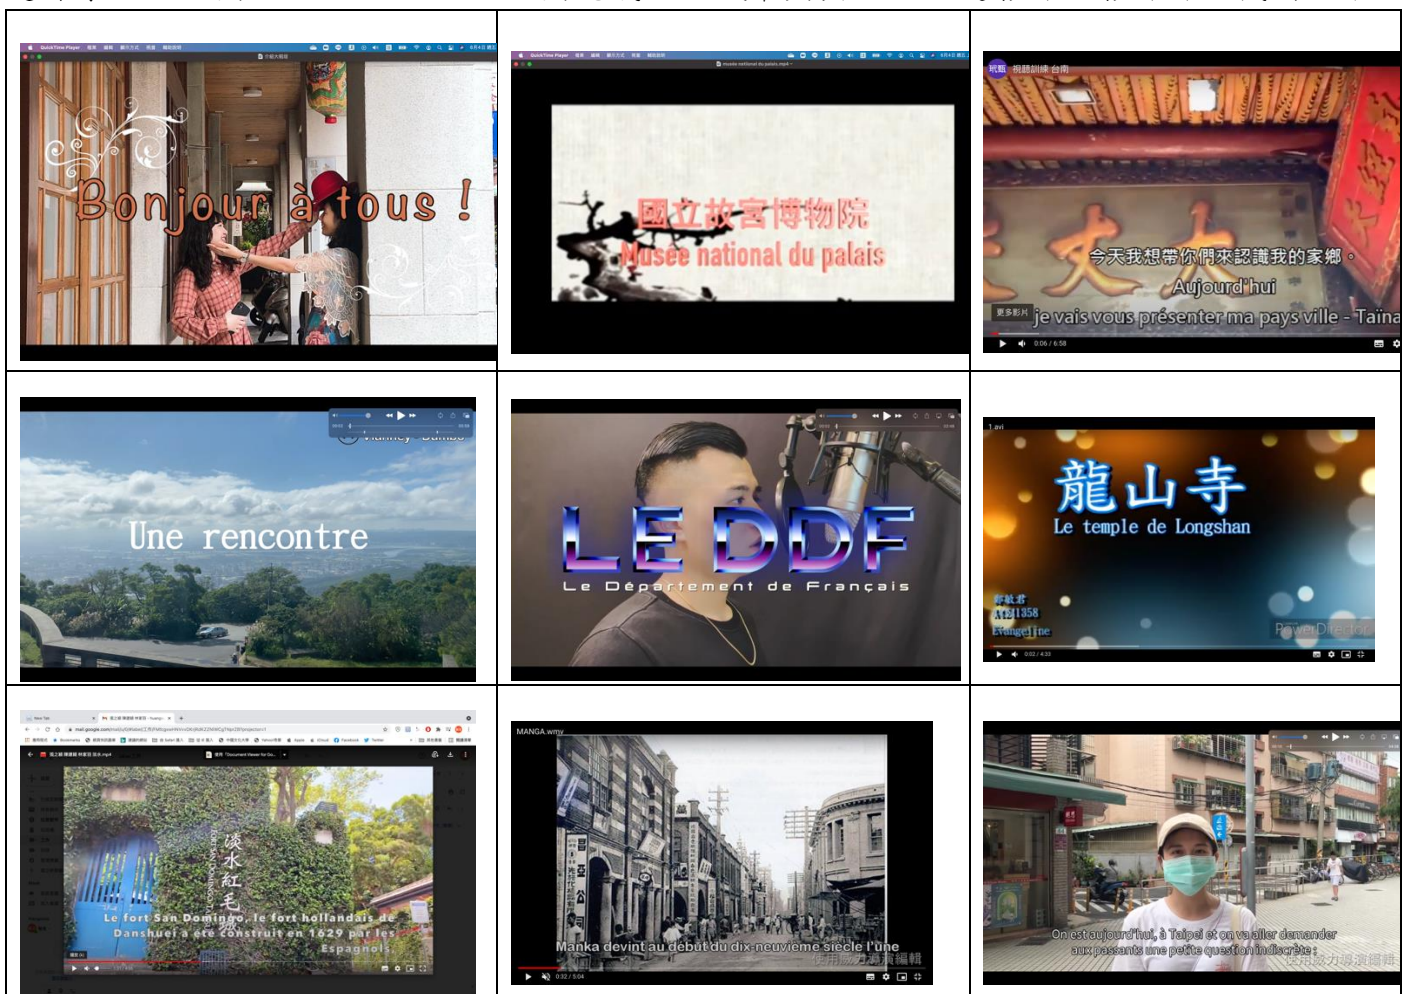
Bonjour à tous !

國立故宮博物院
Musée national du palais

視聽訓練 台南
今天我想帶你們來認識我的家鄉。
Aujourd'hui
je vais vous présenter ma pays ville - Taïna
更多影片
0:06 / 6:58

Une rencontre

LE DDF
Le Département de Français

1.avi
龍山寺
Le temple de Longshan
鄭乾君
A1081358
Evangeline
PowerDirector
0:02 / 4:33

淡水紅毛城
Le fort San Domingo, le fort hollandais de Danshuei a été construit en 1629 par les Espagnols

MANGA.wmv
Manka devint au début du dix-neuvième siècle l'une
使用威力導演編輯
0:32 / 5:04

On est aujourd'hui, à Taipei et on va aller demander aux passants une petite question indiscrète :
使用威力導演編輯